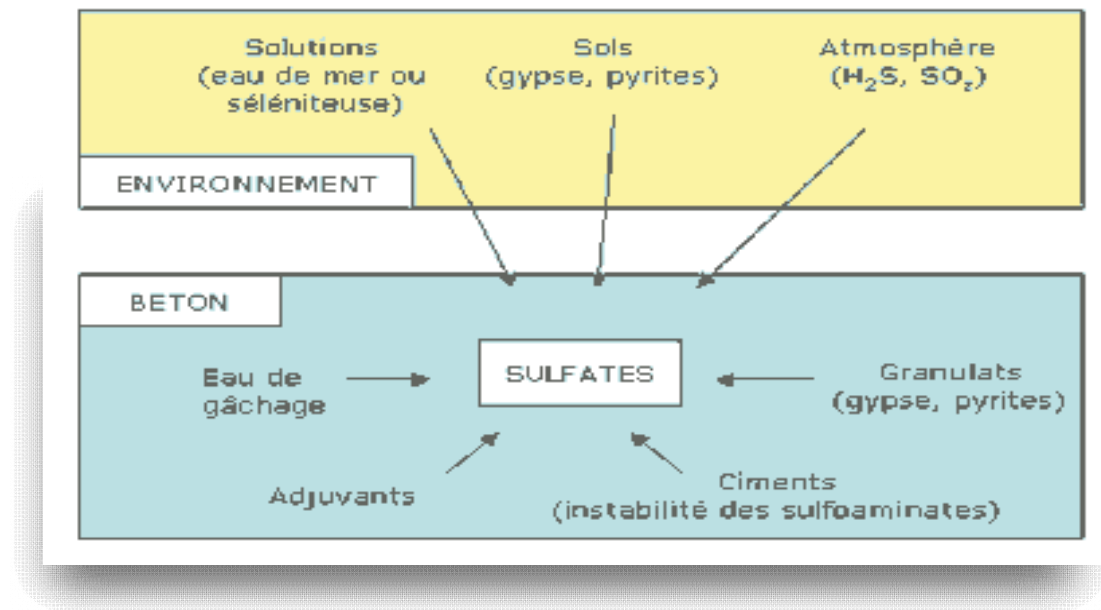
Solutions (eau de mer ou séléniteuse)

Sols (gypse, pyrites)

Atmosphère ($H_2S$, $SO_2$)

ENVIRONNEMENT

BETON

Eau de gâchage

SULFATES

Granulats (gypse, pyrites)

Adjuvants

Ciments (instabilité des sulfoaminates)